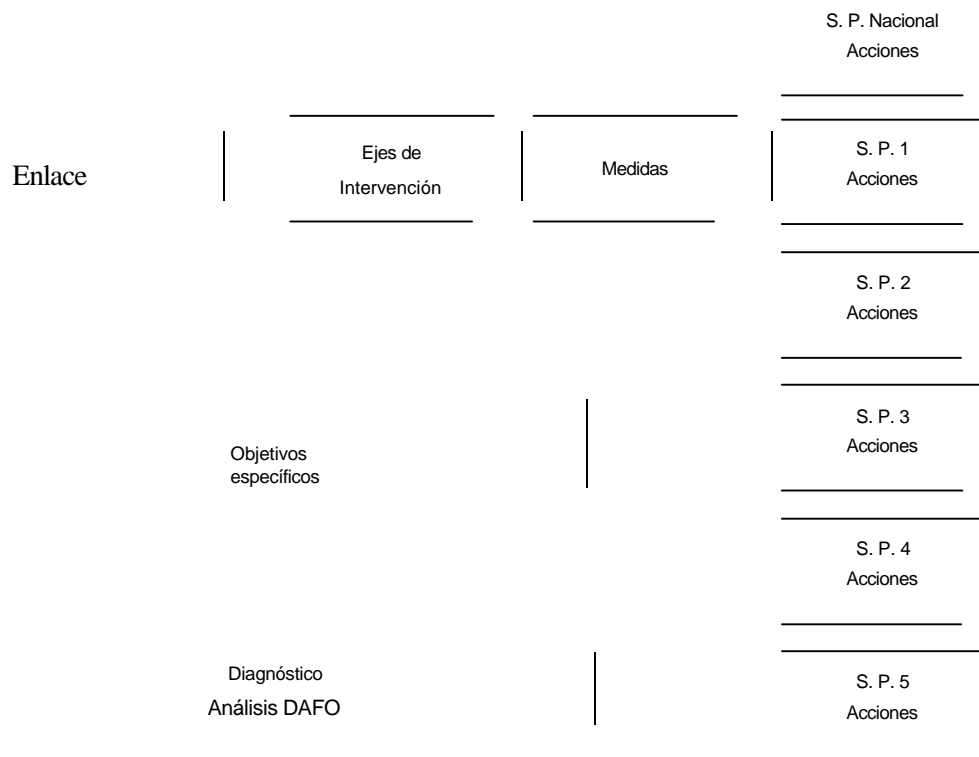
S. P. Nacional
Acciones

Enlace

Ejes de Intervención

Medidas

S. P. 1
Acciones

S. P. 2
Acciones

Objetivos específicos

S. P. 3
Acciones

S. P. 4
Acciones

Diagnóstico
Análisis DAFO

S. P. 5
Acciones